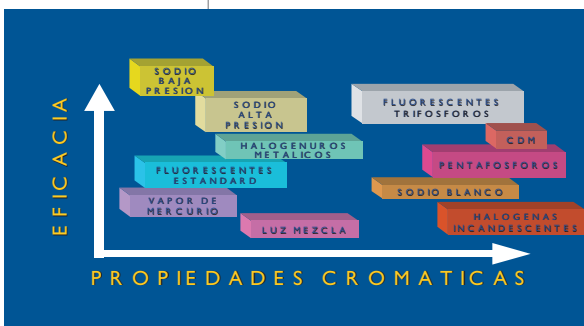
EFICACIA

SODIO BAJA PRESION

SODIO ALTA PRESION

HALOGENUROS METALICOS

FLUORESCENTES ESTANDARD

VAPOR DE MERCURIO

LUZ MEZCLA

FLUORESCENTES TRIFOSFOROS

CDM

PENTAFOSFOROS

SODIO BLANCO

HALOGENAS INCANDESCENTES

PROPIEDADES CROMATICAS